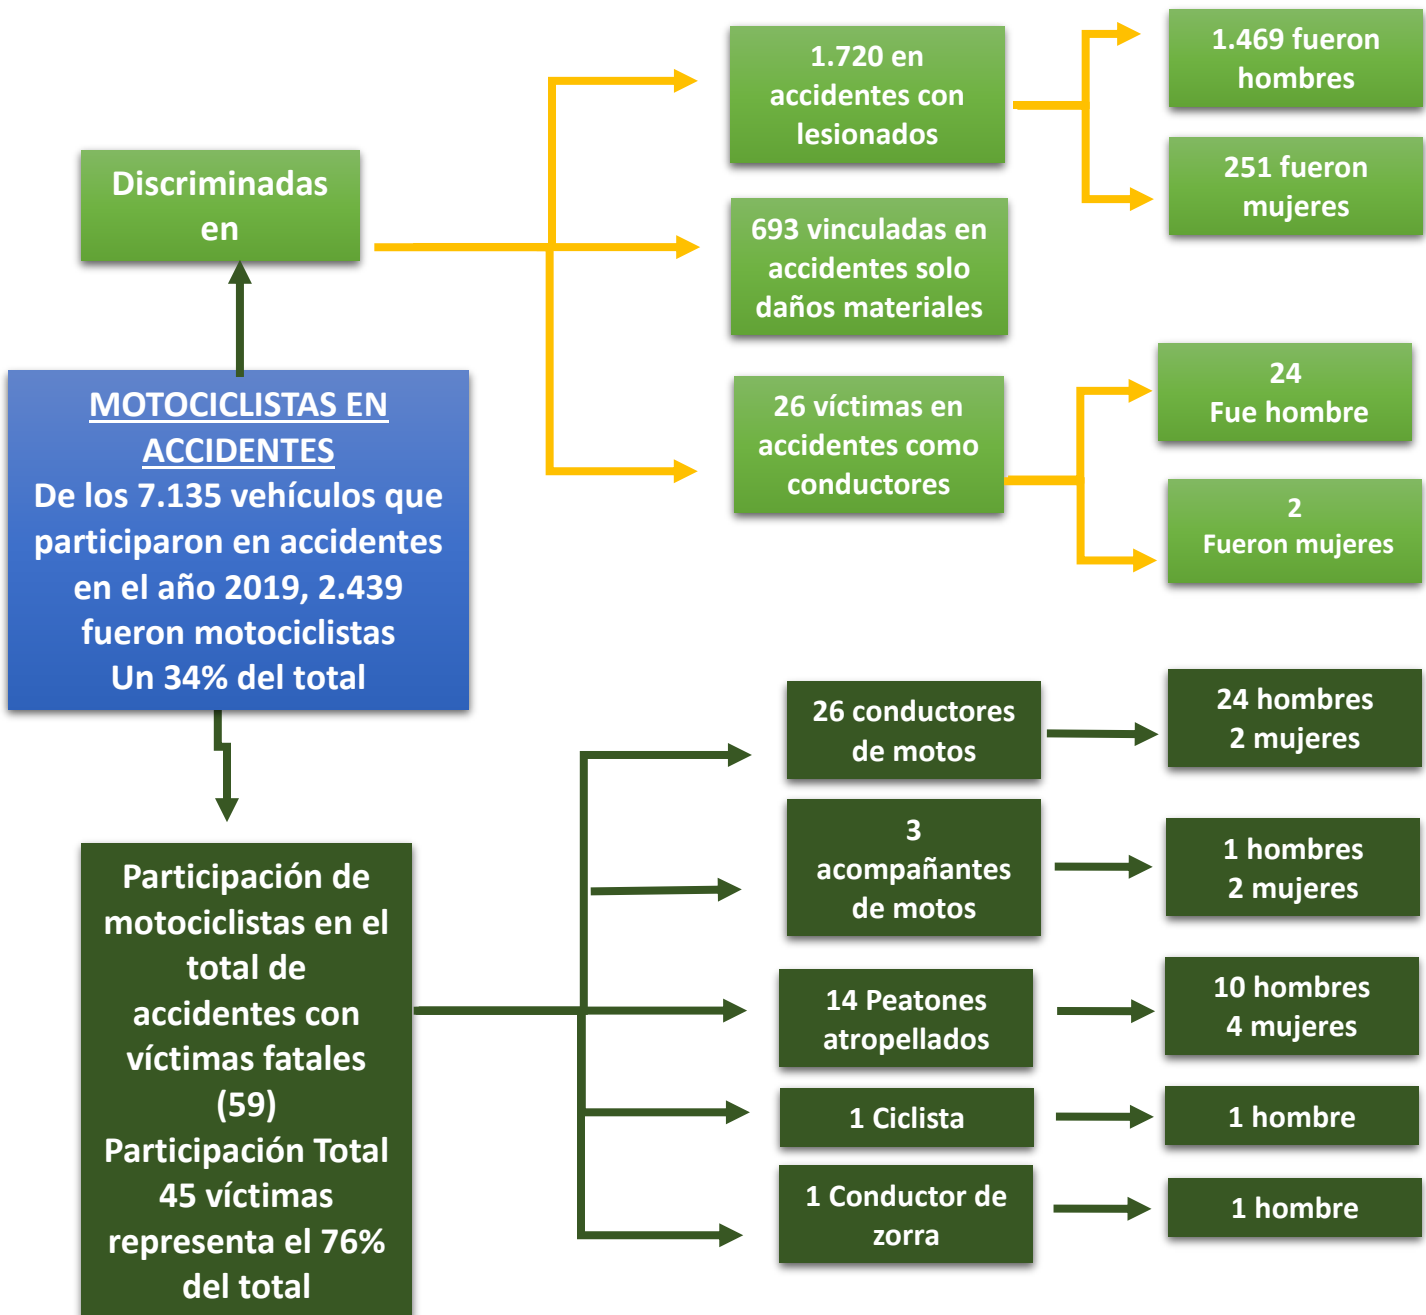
MOTOCICLISTAS EN ACCIDENTES
De los 7.135 vehículos que participaron en accidentes en el año 2019, 2.439 fueron motociclistas
Un 34% del total

Discriminadas en

1.720 en accidentes con lesionados

1.469 fueron hombres

251 fueron mujeres

693 vinculadas en accidentes solo daños materiales

26 víctimas en accidentes como conductores

24
Fue hombre

2
Fueron mujeres

Participación de motociclistas en el total de accidentes con víctimas fatales (59)
Participación Total 45 víctimas representa el 76% del total

26 conductores de motos

24 hombres
2 mujeres

3 acompañantes de motos

1 hombres
2 mujeres

14 Peatones atropellados

10 hombres
4 mujeres

1 Ciclista

1 hombre

1 Conductor de zorra

1 hombre